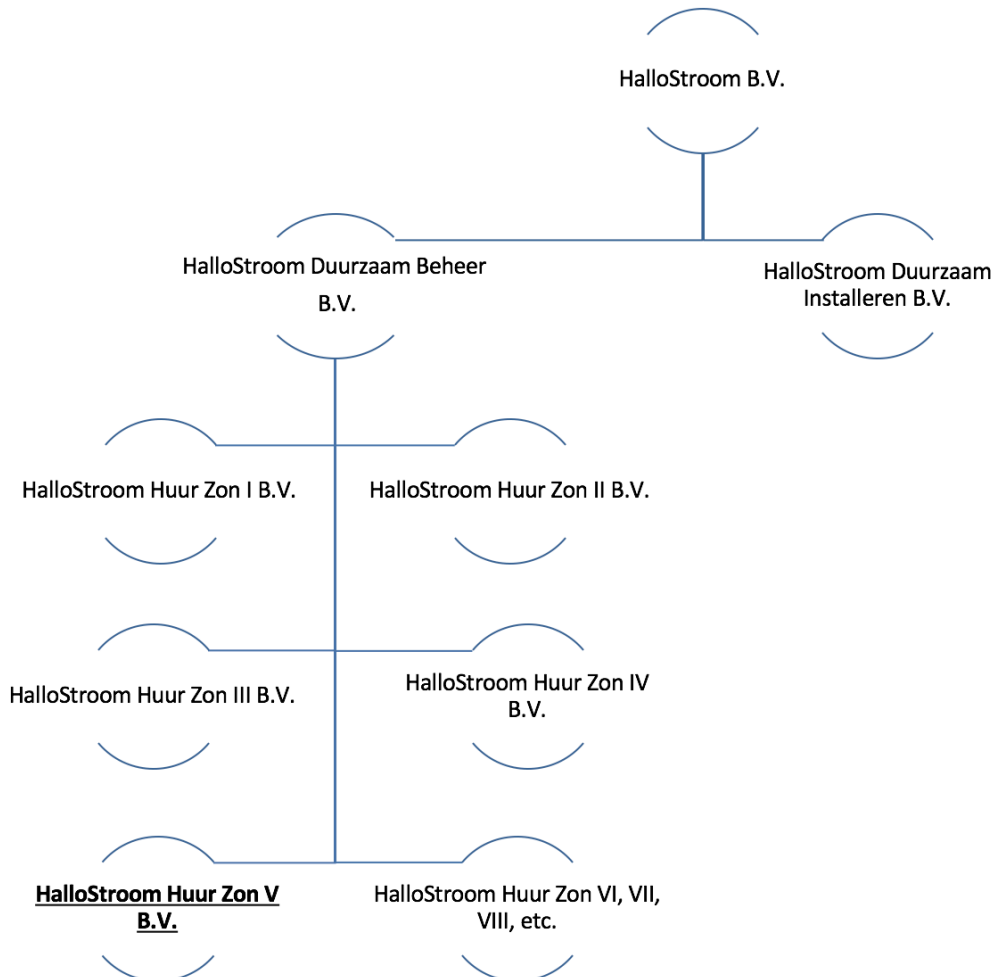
HalloStroom B.V.

HalloStroom Duurzaam Beheer B.V.

HalloStroom Duurzaam Installeren B.V.

HalloStroom Huur Zon I B.V.

HalloStroom Huur Zon II B.V.

HalloStroom Huur Zon III B.V.

HalloStroom Huur Zon IV B.V.

HalloStroom Huur Zon V B.V.

HalloStroom Huur Zon VI, VII, VIII, etc.